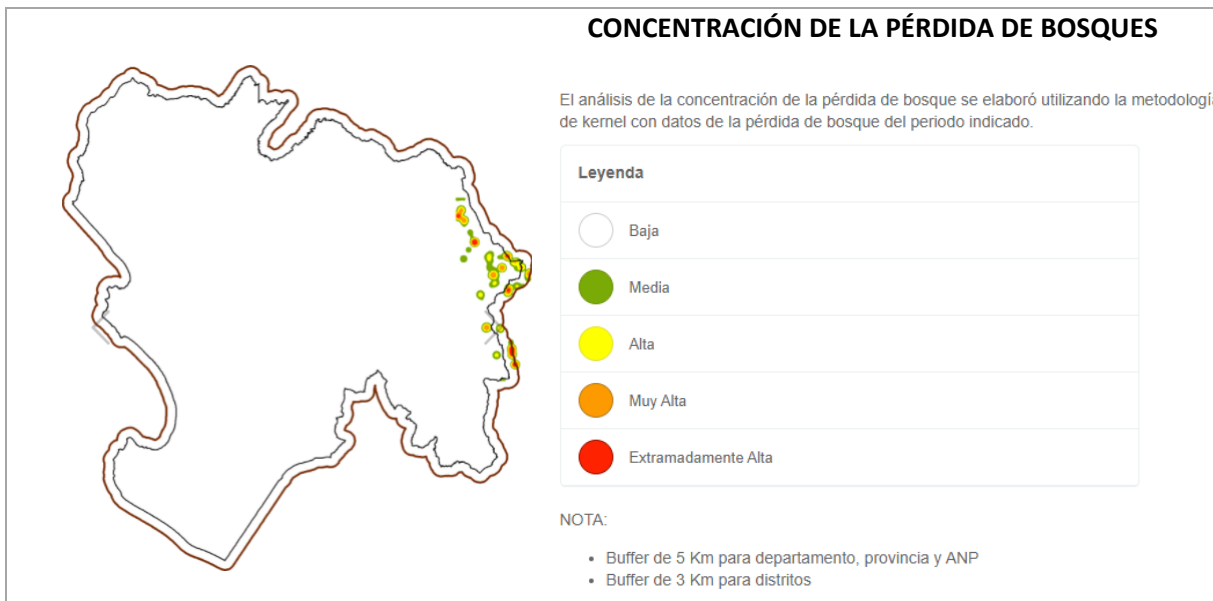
CONCENTRACIÓN DE LA PÉRDIDA DE BOSQUES

El análisis de la concentración de la pérdida de bosque se elaboró utilizando la metodologí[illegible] de kernel con datos de la pérdida de bosque del periodo indicado.

Leyenda

Baja

Media

Alta

Muy Alta

Extramadamente Alta

NOTA:

- Buffer de 5 Km para departamento, provincia y ANP
- Buffer de 3 Km para distritos